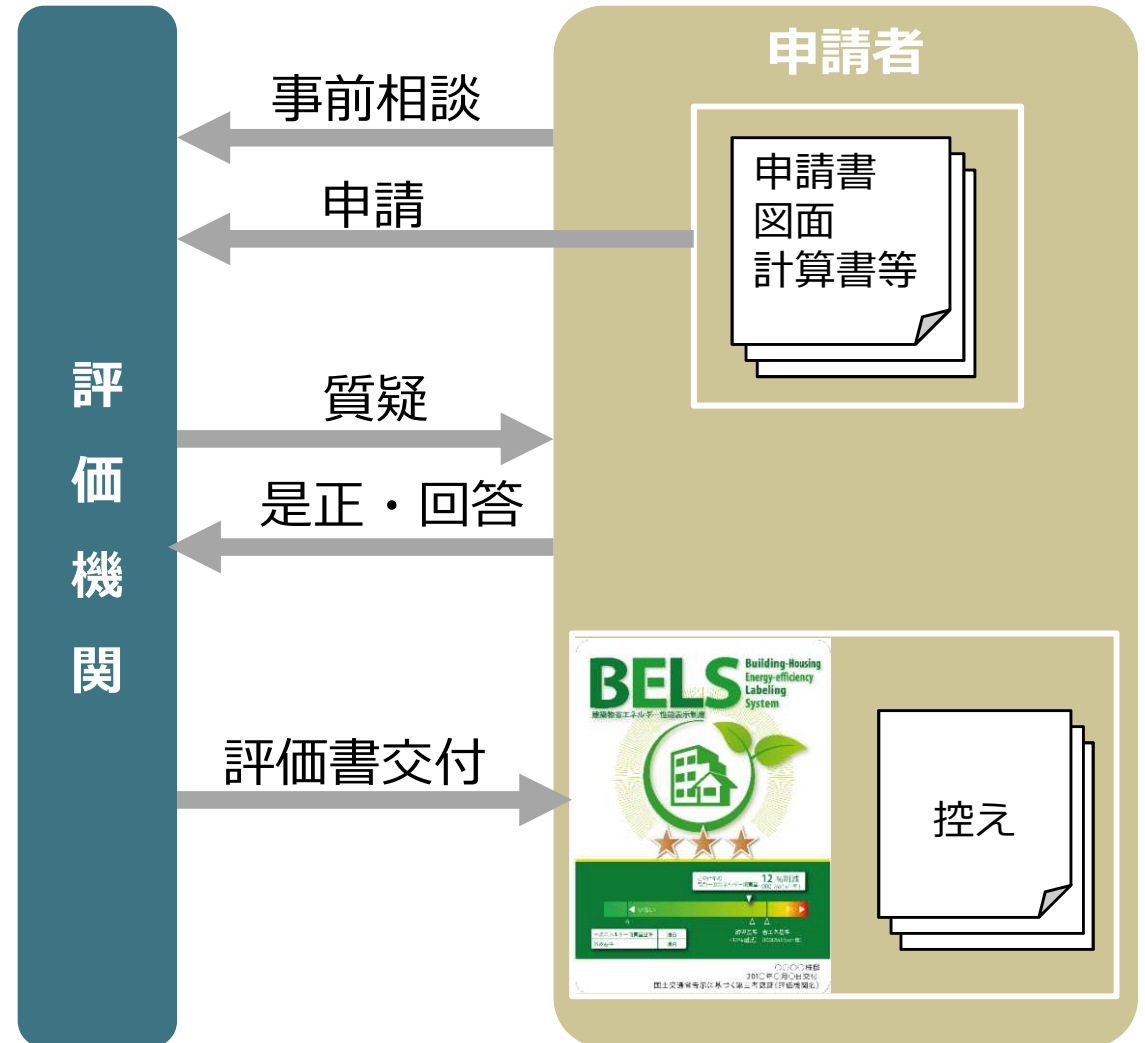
評価機関

申請者

事前相談

申請

申請書
図面
計算書等

質疑

是正・回答

評価書交付

BELS
Building-Housing Energy-efficiency Labeling System
建築物省エネルギー性能表示制度

12 %削減

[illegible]

2010年○月○日交付
国土交通省告示に基づく第三者認証（評価機関名）

控え